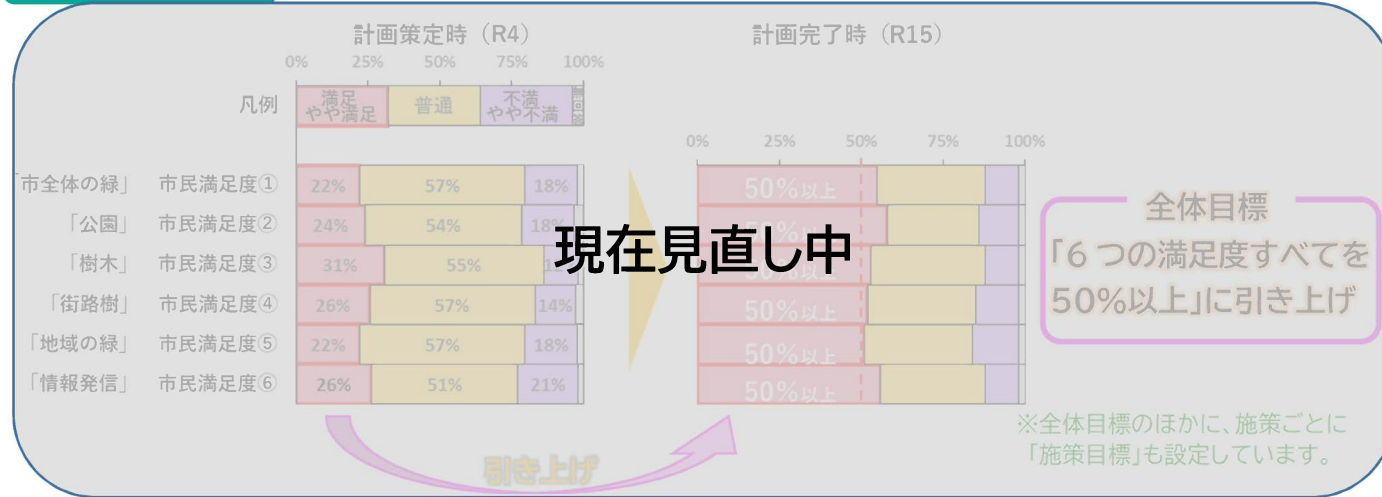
計画策定時（R4）

0% 25% 50% 75% 100%

凡例 満足 やや満足 | 普通 | 不満 やや不満 | 無回答

| | | | | |
|---|---|---|---|---|
| 「市全体の緑」 | 市民満足度① | 22% | 57% | 18% |
| 「公園」 | 市民満足度② | 24% | 54% | 18% |
| 「樹木」 | 市民満足度③ | 31% | 55% | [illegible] |
| 「街路樹」 | 市民満足度④ | 26% | 57% | 14% |
| 「地域の緑」 | 市民満足度⑤ | 22% | 57% | 18% |
| 「情報発信」 | 市民満足度⑥ | 26% | 51% | 21% |

現在見直し中

計画完了時（R15）

0% 25% 50% 75% 100%

50%以上
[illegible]
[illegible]
50%以上
50%以上
50%以上

全体目標
「６つの満足度すべてを50%以上」に引き上げ

引き上げ

※全体目標のほかに、施策ごとに「施策目標」も設定しています。